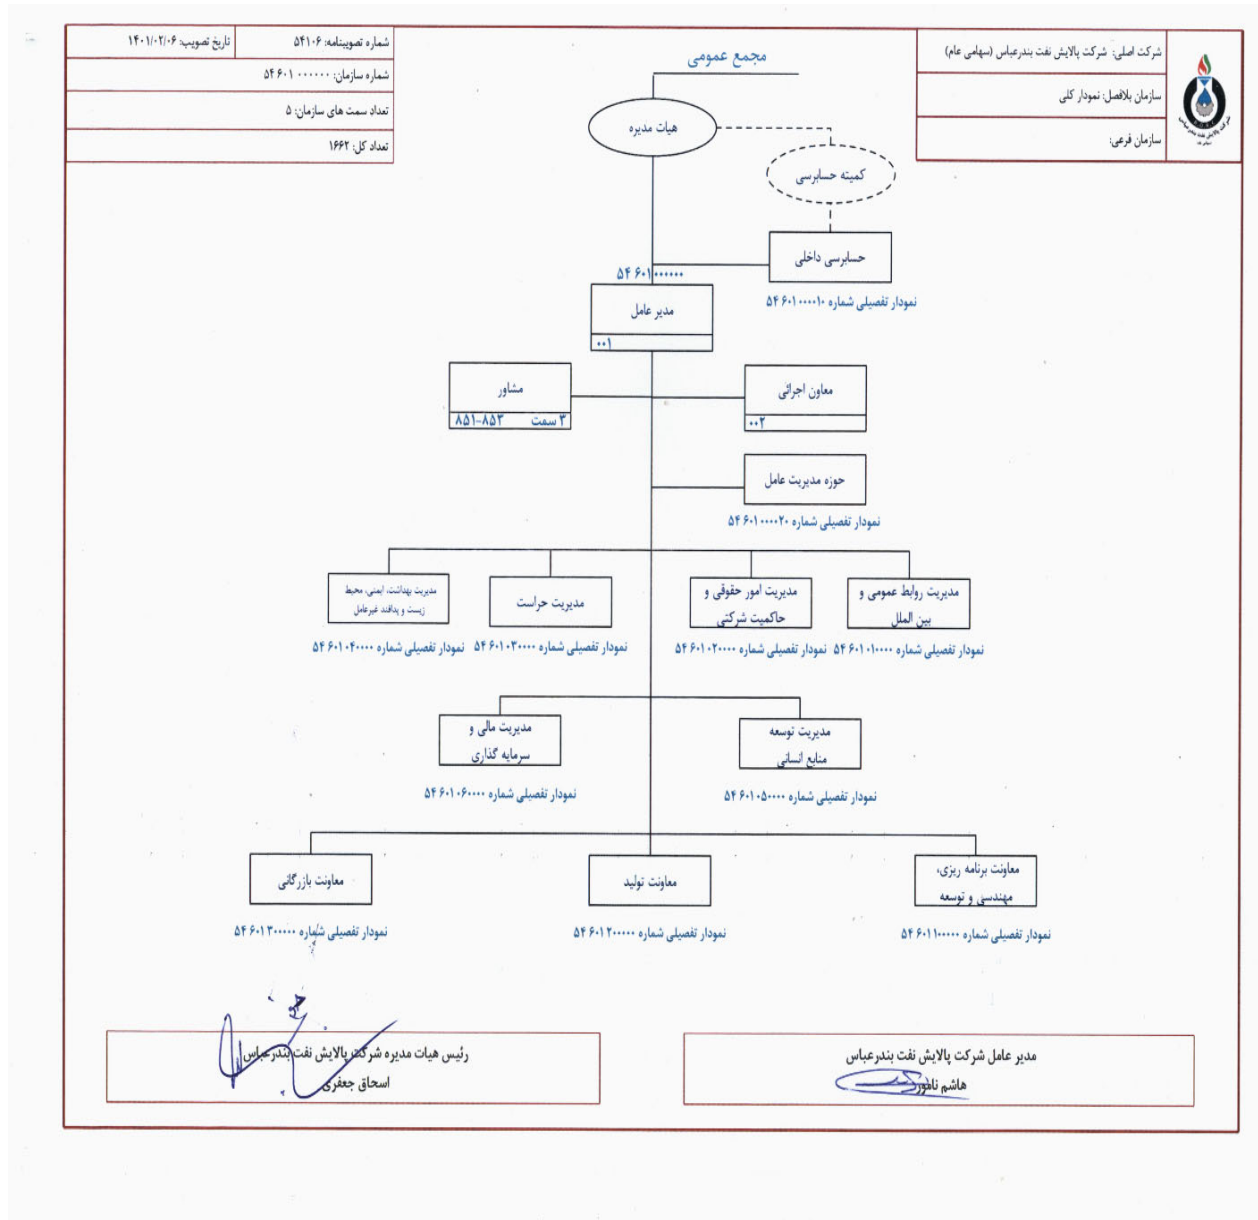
شرکت اصلی: شرکت پالایش نفت بندرعباس (سهامی عام)
سازمان بلافصل: نمودار کلی
سازمان فرعی:

شماره تصویبنامه: ۵۴۱۰۶
تاریخ تصویب: ۱۴۰۱/۰۲/۰۶
شماره سازمان: ۵۴۶۰۱۰۰۰۰۰۰
تعداد سمت های سازمان: ۵
تعداد کل: ۱۶۶۲

مجمع عمومی

هیات مدیره

کمیته حسابرسی

حسابرسی داخلی
نمودار تفصیلی شماره ۵۴۶۰۱۰۰۰۰۱۰

۵۴۶۰۱۰۰۰۰۰۰
مدیر عامل
۰۰۱

مشاور
۳ سمت ۸۵۳-۸۵۱

معاون اجرائی
۰۰۲

حوزه مدیریت عامل
نمودار تفصیلی شماره ۵۴۶۰۱۰۰۰۰۲۰

مدیریت بهداشت، ایمنی، محیط زیست و پدافند غیرعامل
نمودار تفصیلی شماره ۵۴۶۰۱۰۴۰۰۰۰

مدیریت حراست
نمودار تفصیلی شماره ۵۴۶۰۱۰۳۰۰۰۰

مدیریت امور حقوقی و حاکمیت شرکتی
نمودار تفصیلی شماره ۵۴۶۰۱۰۲۰۰۰۰

مدیریت روابط عمومی و بین الملل
نمودار تفصیلی شماره ۵۴۶۰۱۰۱۰۰۰۰

مدیریت مالی و سرمایه گذاری
نمودار تفصیلی شماره ۵۴۶۰۱۰۶۰۰۰۰

مدیریت توسعه منابع انسانی
نمودار تفصیلی شماره ۵۴۶۰۱۰۵۰۰۰۰

معاونت بازرگانی
نمودار تفصیلی شماره ۵۴۶۰۱۳۰۰۰۰۰

معاونت تولید
نمودار تفصیلی شماره ۵۴۶۰۱۲۰۰۰۰۰

معاونت برنامه ریزی، مهندسی و توسعه
نمودار تفصیلی شماره ۵۴۶۰۱۱۰۰۰۰۰

رئیس هیات مدیره شرکت پالایش نفت بندرعباس
اسحاق جعفری

مدیر عامل شرکت پالایش نفت بندرعباس
هاشم ناظور